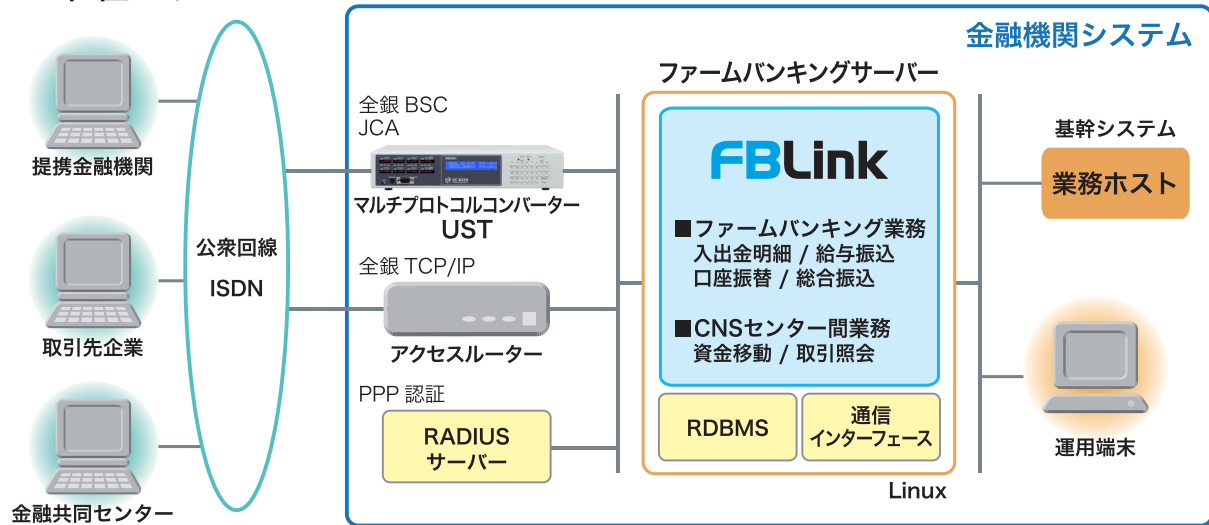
金融機関システム

提携金融機関

取引先企業

金融共同センター

公衆回線
ISDN

全銀 BSC
JCA

マルチプロトコルコンバーター
UST

全銀 TCP/IP

アクセスルーター

PPP 認証

RADIUS
サーバー

ファームバンキングサーバー

FBLink

■ファームバンキング業務
入出金明細 / 給与振込
口座振替 / 総合振込

■CNSセンター間業務
資金移動 / 取引照会

RDBMS

通信
インターフェース

Linux

基幹システム

業務ホスト

運用端末